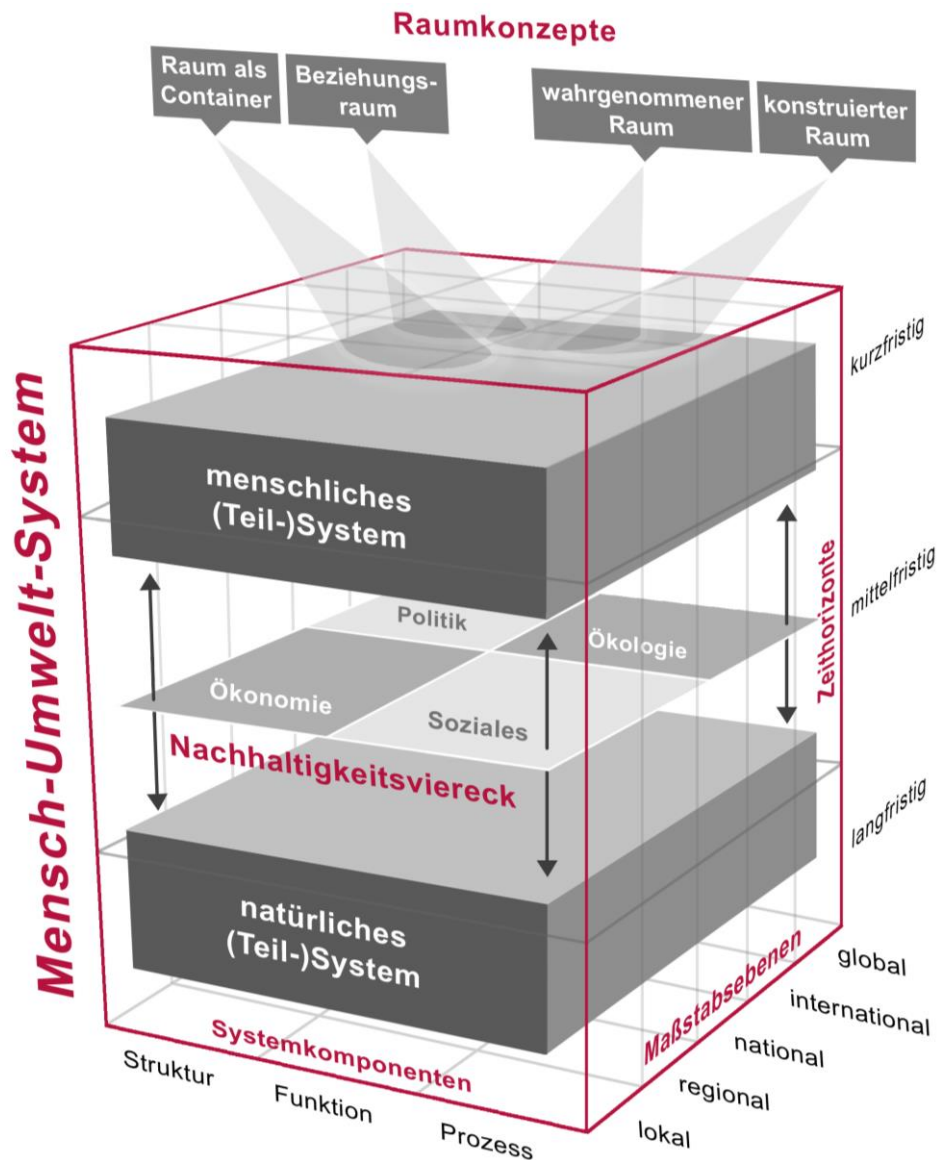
Raumkonzepte

Raum als Container

Beziehungsraum

wahrgenommener Raum

konstruierter Raum

Mensch-Umwelt-System

kurzfristig

menschliches (Teil-)System

Zeithorizonte

mittelfristig

Politik

Ökologie

Ökonomie

Soziales

Nachhaltigkeitsviereck

langfristig

natürliches (Teil-)System

Maßstabsebenen

global

international

national

regional

lokal

Systemkomponenten

Struktur

Funktion

Prozess